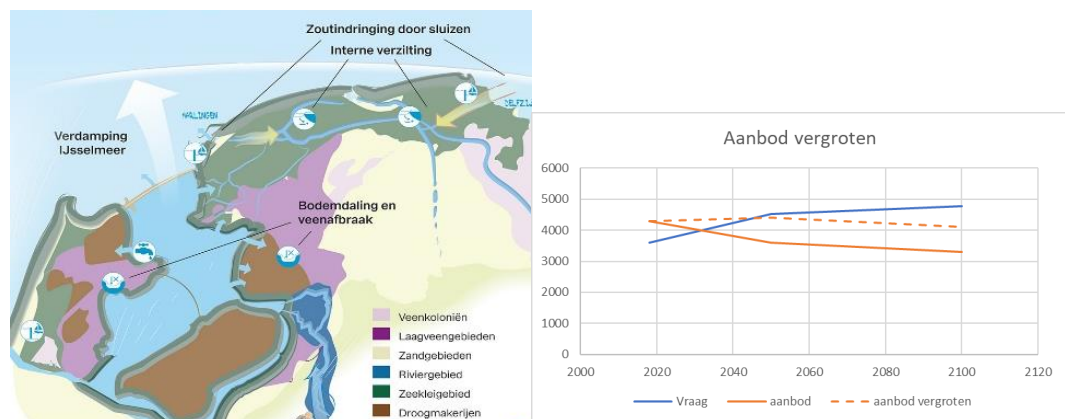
Zoutindringing door sluizen

Interne verzilting

HARLINGEN

DELFZIJL

Verdamping IJsselmeer

Bodemdaling en veenafbraak

Veenkoloniën
Laagveengebieden
Zandgebieden
Rivierengebied
Zeekleigebied
Droogmakerijen

Aanbod vergroten

6000
5000
4000
3000
2000
1000
0
2000 2020 2040 2060 2080 2100 2120

Vraag
aanbod
aanbod vergroten